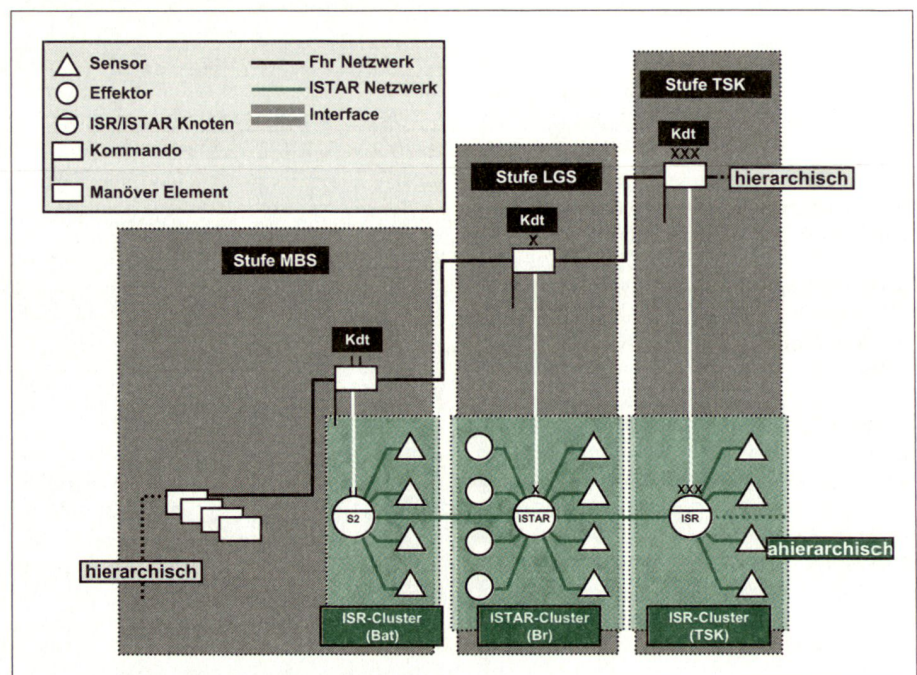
Sensor
Effektor
ISR/ISTAR Knoten
Kommando
Manöver Element
Fhr Netzwerk
ISTAR Netzwerk
Interface

Stufe TSK
Kdt
XXX
hierarchisch

Stufe LGS
Kdt
X

Stufe MBS
Kdt
II

II
S2
X
ISTAR
XXX
ISR
ahierarchisch

hierarchisch

ISR-Cluster (Bat)
ISTAR-Cluster (Br)
ISR-Cluster (TSK)